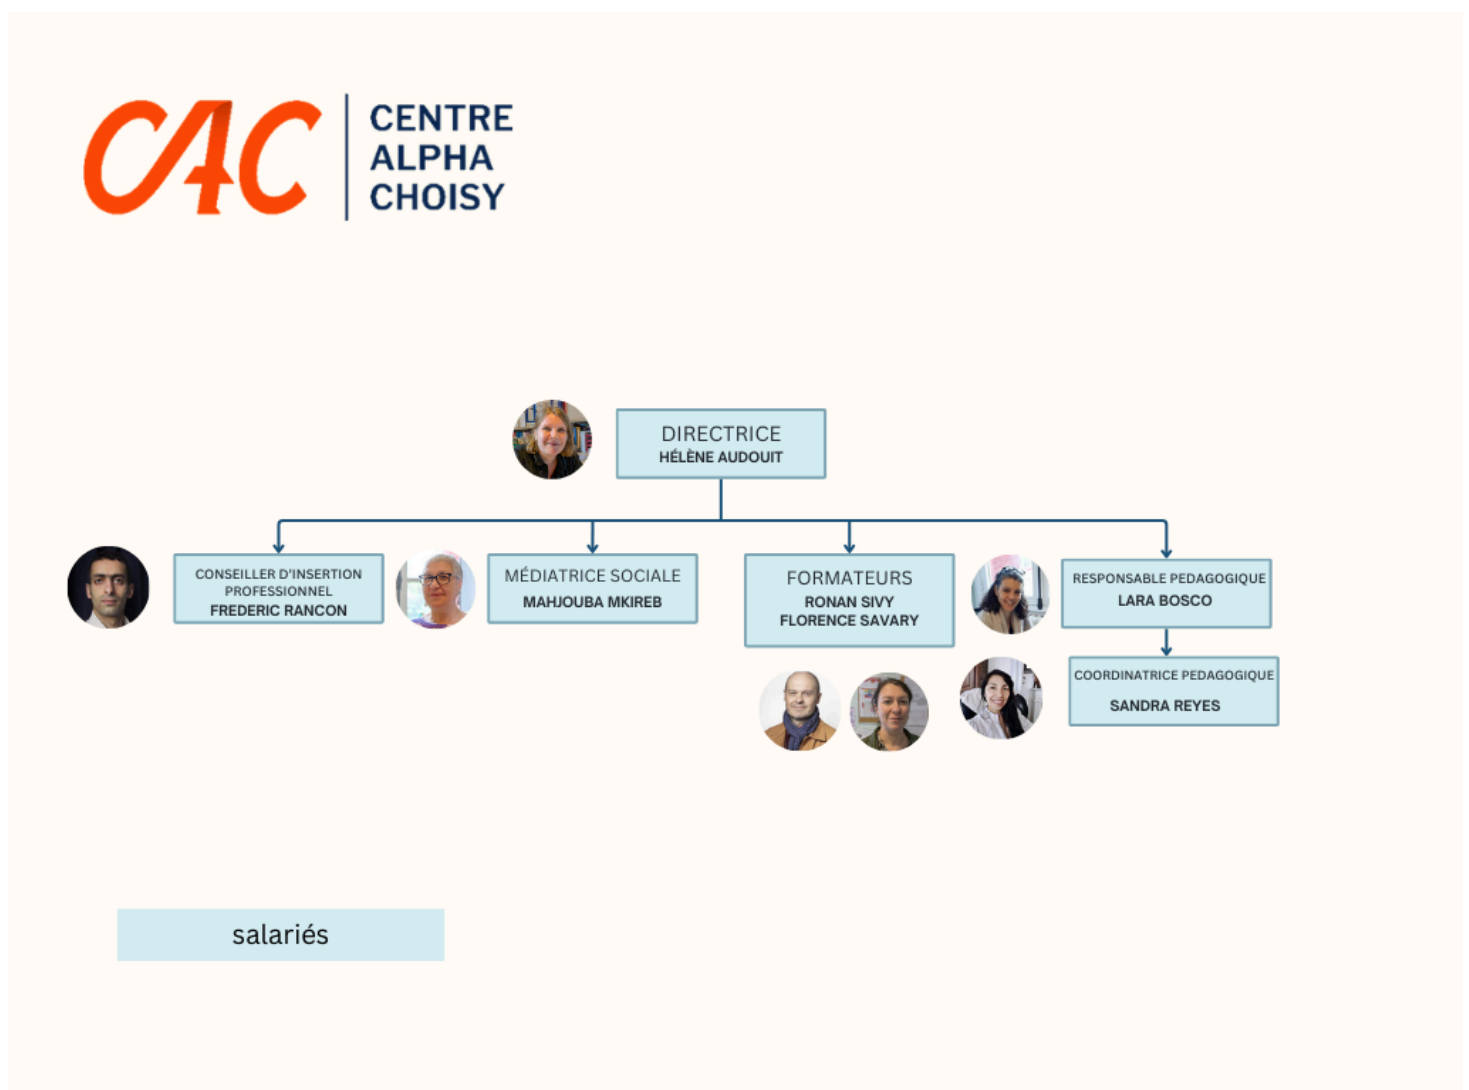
CAC CENTRE ALPHA CHOISY

DIRECTRICE
HÉLÈNE AUDOUIT

CONSEILLER D'INSERTION PROFESSIONNEL
FREDERIC RANCON

MÉDIATRICE SOCIALE
MAHJOUBA MKIREB

FORMATEURS
RONAN SIVY
FLORENCE SAVARY

RESPONSABLE PEDAGOGIQUE
LARA BOSCO

COORDINATRICE PEDAGOGIQUE
SANDRA REYES

salariés